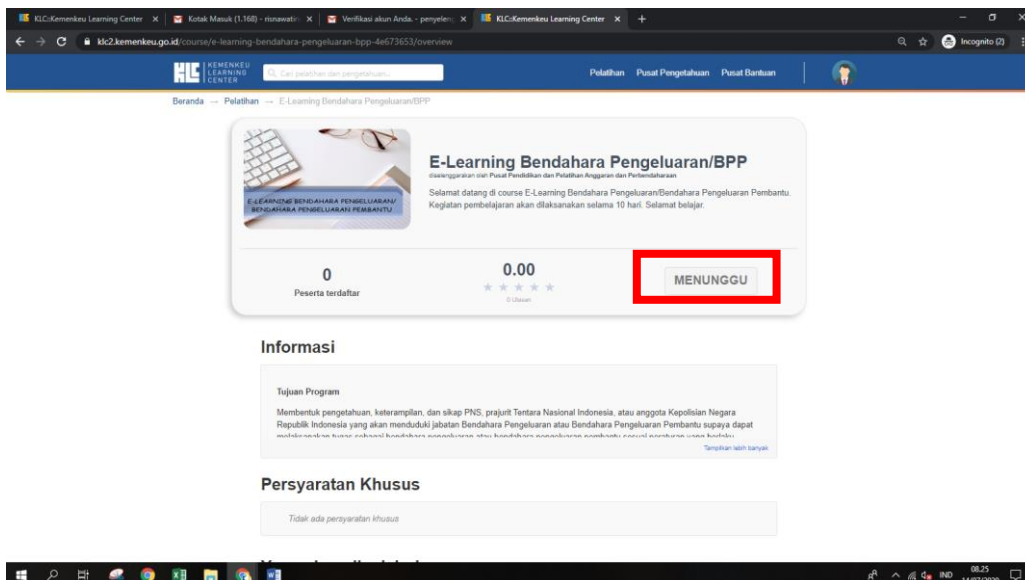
KLC::Kemenkeu Learning Center × | Kotak Masuk (1.168) - risnawati × | Verifikasi akun Anda. - penyeleng × | KLC::Kemenkeu Learning Center × | +

klc2.kemenkeu.go.id/course/e-learning-bendahara-pengeluaran-bpp-4e673653/overview

Incognito (2)

KEMENKEU LEARNING CENTER

Cari pelatihan dan pengetahuan...

Pelatihan Pusat Pengetahuan Pusat Bantuan

Beranda → Pelatihan → E-Learning Bendahara Pengeluaran/BPP

E-LEARNING BENDAHARA PENGELUARAN/ BENDAHARA PENGELUARAN PEMBANTU

E-Learning Bendahara Pengeluaran/BPP

diselenggarakan oleh Pusat Pendidikan dan Pelatihan Anggaran dan Perbendaharaan

Selamat datang di course E-Learning Bendahara Pengeluaran/Bendahara Pengeluaran Pembantu. Kegiatan pembelajaran akan dilaksanakan selama 10 hari. Selamat belajar.

0
Peserta terdaftar

0.00
0 Ulasan

MENUNGGU

Informasi

Tujuan Program

Membentuk pengetahuan, keterampilan, dan sikap PNS, prajurit Tentara Nasional Indonesia, atau anggota Kepolisian Negara Republik Indonesia yang akan menduduki jabatan Bendahara Pengeluaran atau Bendahara Pengeluaran Pembantu supaya dapat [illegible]

Tampilkan lebih banyak

Persyaratan Khusus

Tidak ada persyaratan khusus

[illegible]

IND 08.25 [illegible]